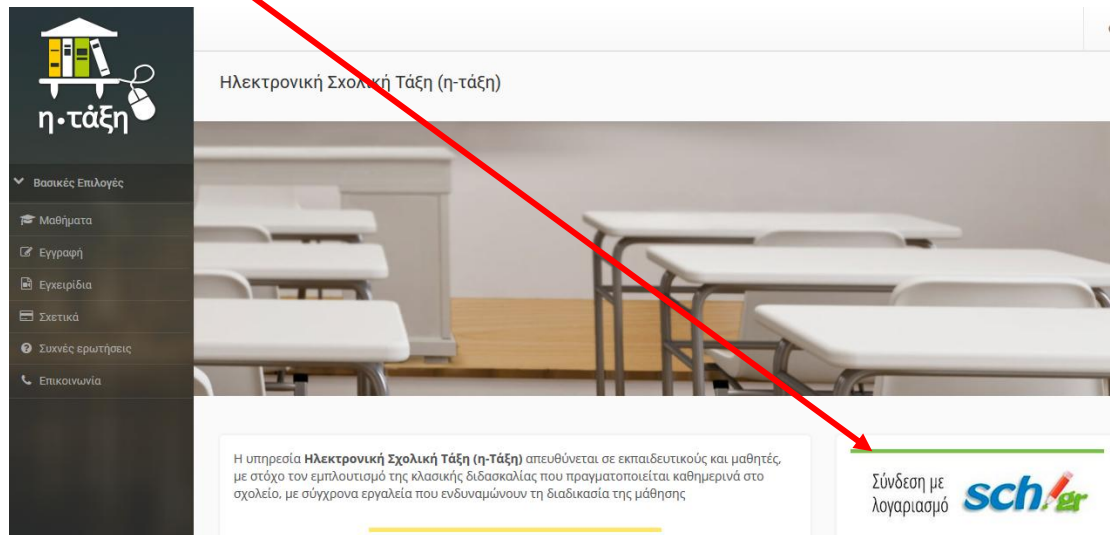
η•τάξη

Βασικές Επιλογές

Μαθήματα

Εγγραφή

Εγχειρίδια

Σχετικά

Συχνές ερωτήσεις

Επικοινωνία

Ηλεκτρονική Σχολική Τάξη (η-τάξη)

Η υπηρεσία **Ηλεκτρονική Σχολική Τάξη (η-Τάξη)** απευθύνεται σε εκπαιδευτικούς και μαθητές, με στόχο τον εμπλουτισμό της κλασικής διδασκαλίας που πραγματοποιείται καθημερινά στο σχολείο, με σύγχρονα εργαλεία που ενδυναμώνουν τη διαδικασία της μάθησης

Σύνδεση με λογαριασμό sch.gr